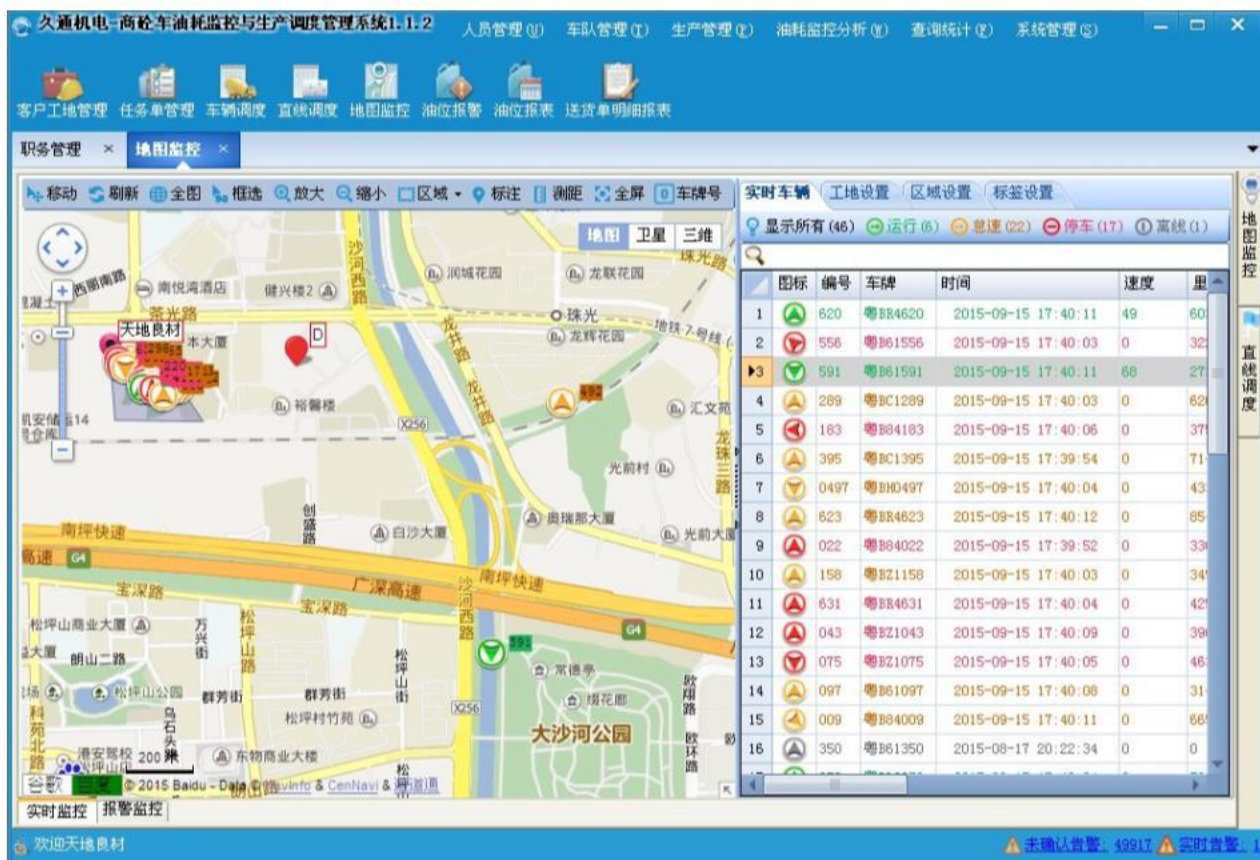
久通机电-商砼车油耗监控与生产调度管理系统1.1.2 人员管理(U) 车队管理(T) 生产管理(P) 油耗监控分析(M) 查询统计(Q) 系统管理(S)

客户工地管理 任务单管理 车辆调度 直线调度 地图监控 油位报警 油位报表 送货单明细报表

职务管理 × 地图监控 ×

移动 刷新 全图 框选 放大 缩小 区域 标注 测距 全屏 车牌号

地图 卫星 三维

天地良材 D 茶光路 南悦海酒店 健兴楼2 润城花园 龙联花园 珠光 龙辉花园 地铁7号线 裕馨楼 X256 汇文苑 光前村 创盛路 白沙大厦 奥瑞那大厦 光前大厦 南坪快速 高速 G4 宝深路 广深高速 松坪山商业大厦 万兴街 松坪山路 朗山二路 松坪山公园 群芳街 群芳街 松坪村竹苑 乌石头路 常德亭 翠花廊 大沙河公园 欧翔路 欧环路 东物商业大楼 200 米 © 2015 Baidu - Data © NavInfo & CenNavi & 道道通 沙河西路 龙井路 龙珠三路 松坪山街 松

实时车辆 工地设置 区域设置 标签设置

显示所有(46) 运行(6) 怠速(22) 停车(17) 离线(1)

| | 图标 | 编号 | 车牌 | 时间 | 速度 | 里 |
|---|---|---|---|---|---|---|
| 1 | | 620 | 粤BR4620 | 2015-09-15 17:40:11 | 49 | 60 |
| 2 | | 556 | 粤B61556 | 2015-09-15 17:40:03 | 0 | 32 |
| 3 | | 591 | 粤B61591 | 2015-09-15 17:40:11 | 68 | 27 |
| 4 | | 289 | 粤BC1289 | 2015-09-15 17:40:03 | 0 | 62 |
| 5 | | 183 | 粤B84183 | 2015-09-15 17:40:06 | 0 | 37 |
| 6 | | 395 | 粤BC1395 | 2015-09-15 17:39:54 | 0 | 71 |
| 7 | | 0497 | 粤BH0497 | 2015-09-15 17:40:04 | 0 | 43 |
| 8 | | 623 | 粤BR4623 | 2015-09-15 17:40:12 | 0 | 85 |
| 9 | | 022 | 粤B84022 | 2015-09-15 17:39:52 | 0 | 33 |
| 10 | | 158 | 粤BZ1158 | 2015-09-15 17:40:03 | 0 | 34 |
| 11 | | 631 | 粤BR4631 | 2015-09-15 17:40:04 | 0 | 42 |
| 12 | | 043 | 粤BZ1043 | 2015-09-15 17:40:09 | 0 | 39 |
| 13 | | 075 | 粤BZ1075 | 2015-09-15 17:40:05 | 0 | 46 |
| 14 | | 097 | 粤B61097 | 2015-09-15 17:40:08 | 0 | 31 |
| 15 | | 009 | 粤B84009 | 2015-09-15 17:40:11 | 0 | 66 |
| 16 | | 350 | 粤B61350 | 2015-08-17 20:22:34 | 0 | 0 |

地图监控 直线调度

实时监控 报警监控

欢迎天地良材 未确认报警: 49917 实时报警: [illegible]